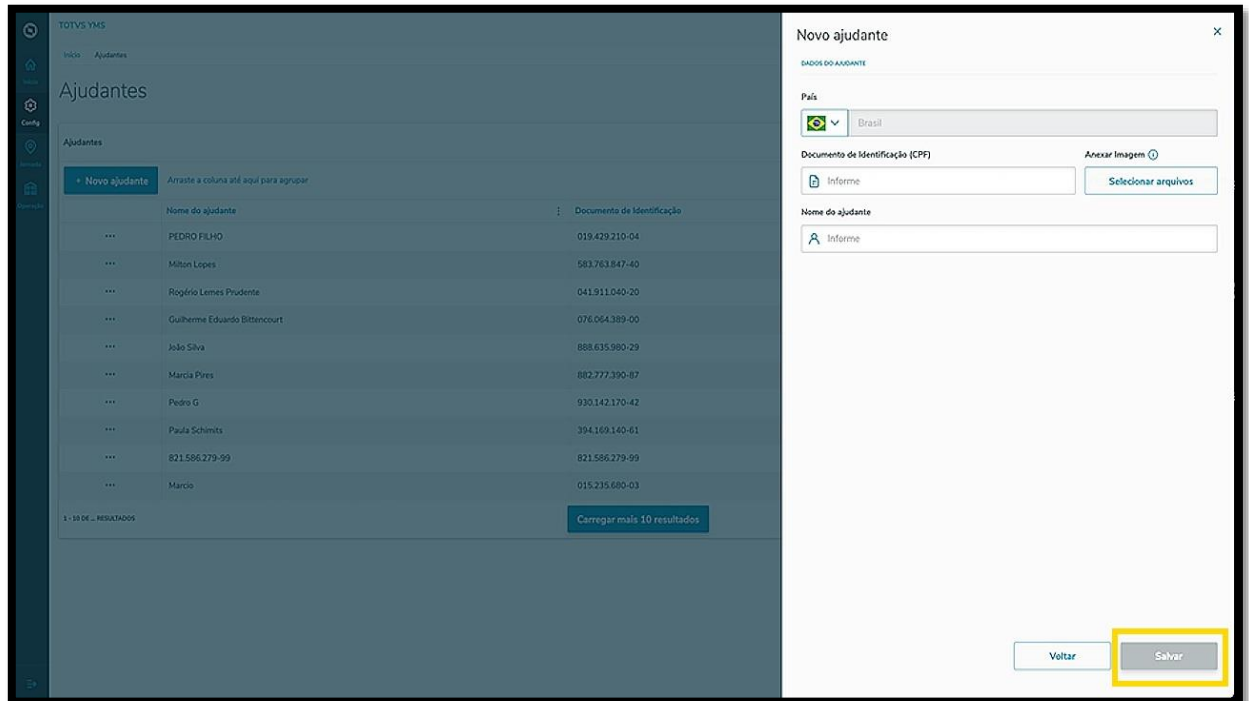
TOTVS YMS

Início
Config

Início Ajudantes

Ajudantes

Ajudantes

+ Novo ajudante
Arraste a coluna até aqui para agrupar

| | Nome do ajudante | Documento de Identificação |
|---|---|---|
| ... | PEDRO FILHO | 019.429.210-04 |
| ... | Milton Lopes | 583.763.847-40 |
| ... | Rogério Lemes Prudente | 041.911.040-20 |
| ... | Guilherme Eduardo Bittencourt | 076.064.389-00 |
| ... | João Silva | 888.635.980-29 |
| ... | Marcia Pires | 882.777.390-87 |
| ... | Pedro G | 930.142.170-42 |
| ... | Paula Schimits | 394.169.140-61 |
| ... | 821.586.279-99 | 821.586.279-99 |
| ... | Marcio | 015.235.680-03 |

1 - 10 DE ... RESULTADOS

Carregar mais 10 resultados

Novo ajudante
×

DADOS DO AJUDANTE

País

Brasil

Documento de Identificação (CPF)

Informe

Anexar Imagem

Selecionar arquivos

Nome do ajudante

Informe

Voltar

Salvar